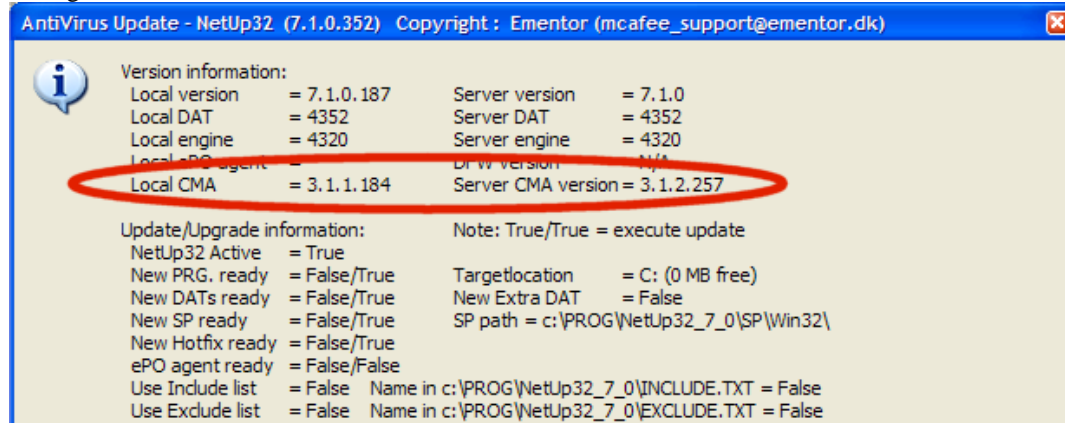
AntiVirus Update - NetUp32 (7.1.0.352) Copyright : Ementor (mcafee_support@ementor.dk)

Version information:

| | | | |
|---|---|---|---|
| Local version | = 7.1.0.187 | Server version | = 7.1.0 |
| Local DAT | = 4352 | Server DAT | = 4352 |
| Local engine | = 4320 | Server engine | = 4320 |
| Local ePO agent | = | DFW version | = N/A |
| Local CMA | = 3.1.1.184 | Server CMA version | = 3.1.2.257 |

Update/Upgrade information: Note: True/True = execute update

| | | | |
|---|---|---|---|
| NetUp32 Active | = True | | |
| New PRG. ready | = False/True | Targetlocation | = C: (0 MB free) |
| New DATs ready | = False/True | New Extra DAT | = False |
| New SP ready | = False/True | SP path = c:\PROG\NetUp32_7_0\SP\Win32\ | |
| New Hotfix ready | = False/True | | |
| ePO agent ready | = False/False | | |
| Use Include list | = False | Name in c:\PROG\NetUp32_7_0\INCLUDE.TXT = False | |
| Use Exclude list | = False | Name in c:\PROG\NetUp32_7_0\EXCLUDE.TXT = False | |